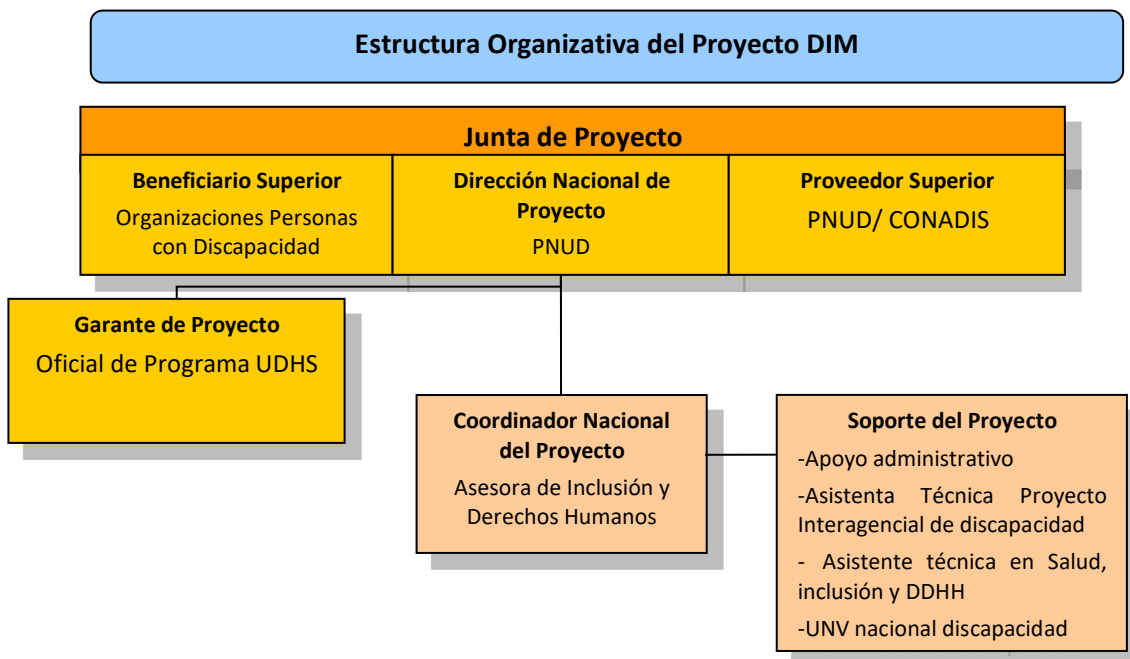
Estructura Organizativa del Proyecto DIM

Junta de Proyecto

Beneficiario Superior
Organizaciones Personas con Discapacidad

Dirección Nacional de Proyecto
PNUD

Proveedor Superior
PNUD/ CONADIS

Garante de Proyecto
Oficial de Programa UDHS

Coordinador Nacional del Proyecto
Asesora de Inclusión y Derechos Humanos

Soporte del Proyecto
-Apoyo administrativo
-Asistenta Técnica Proyecto Interagencial de discapacidad
- Asistente técnica en Salud, inclusión y DDHH
-UNV nacional discapacidad